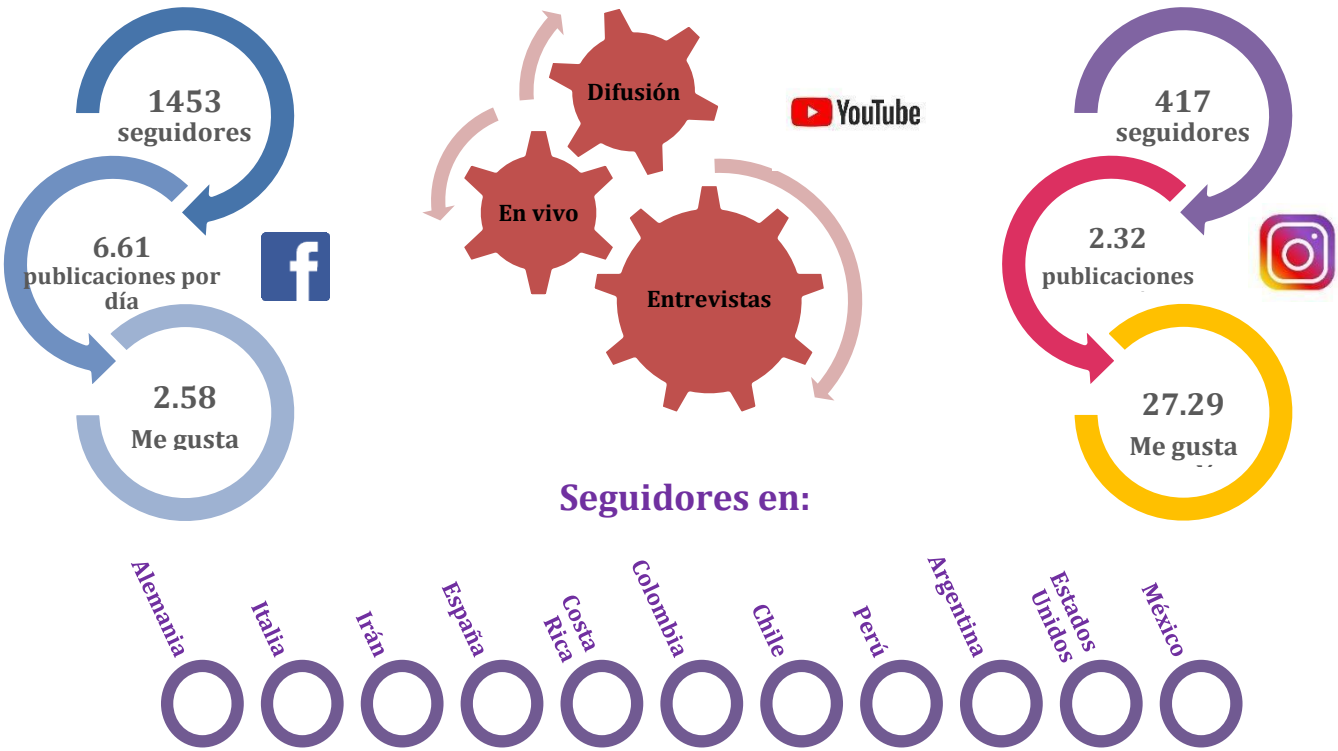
1453 seguidores

6.61 publicaciones por día

2.58 Me gusta

Difusión

En vivo

Entrevistas

YouTube

417 seguidores

2.32 publicaciones

27.29 Me gusta

Seguidores en:

Alemania

Italia

Irán

España

Costa Rica

Colombia

Chile

Perú

Argentina

Estados Unidos

México